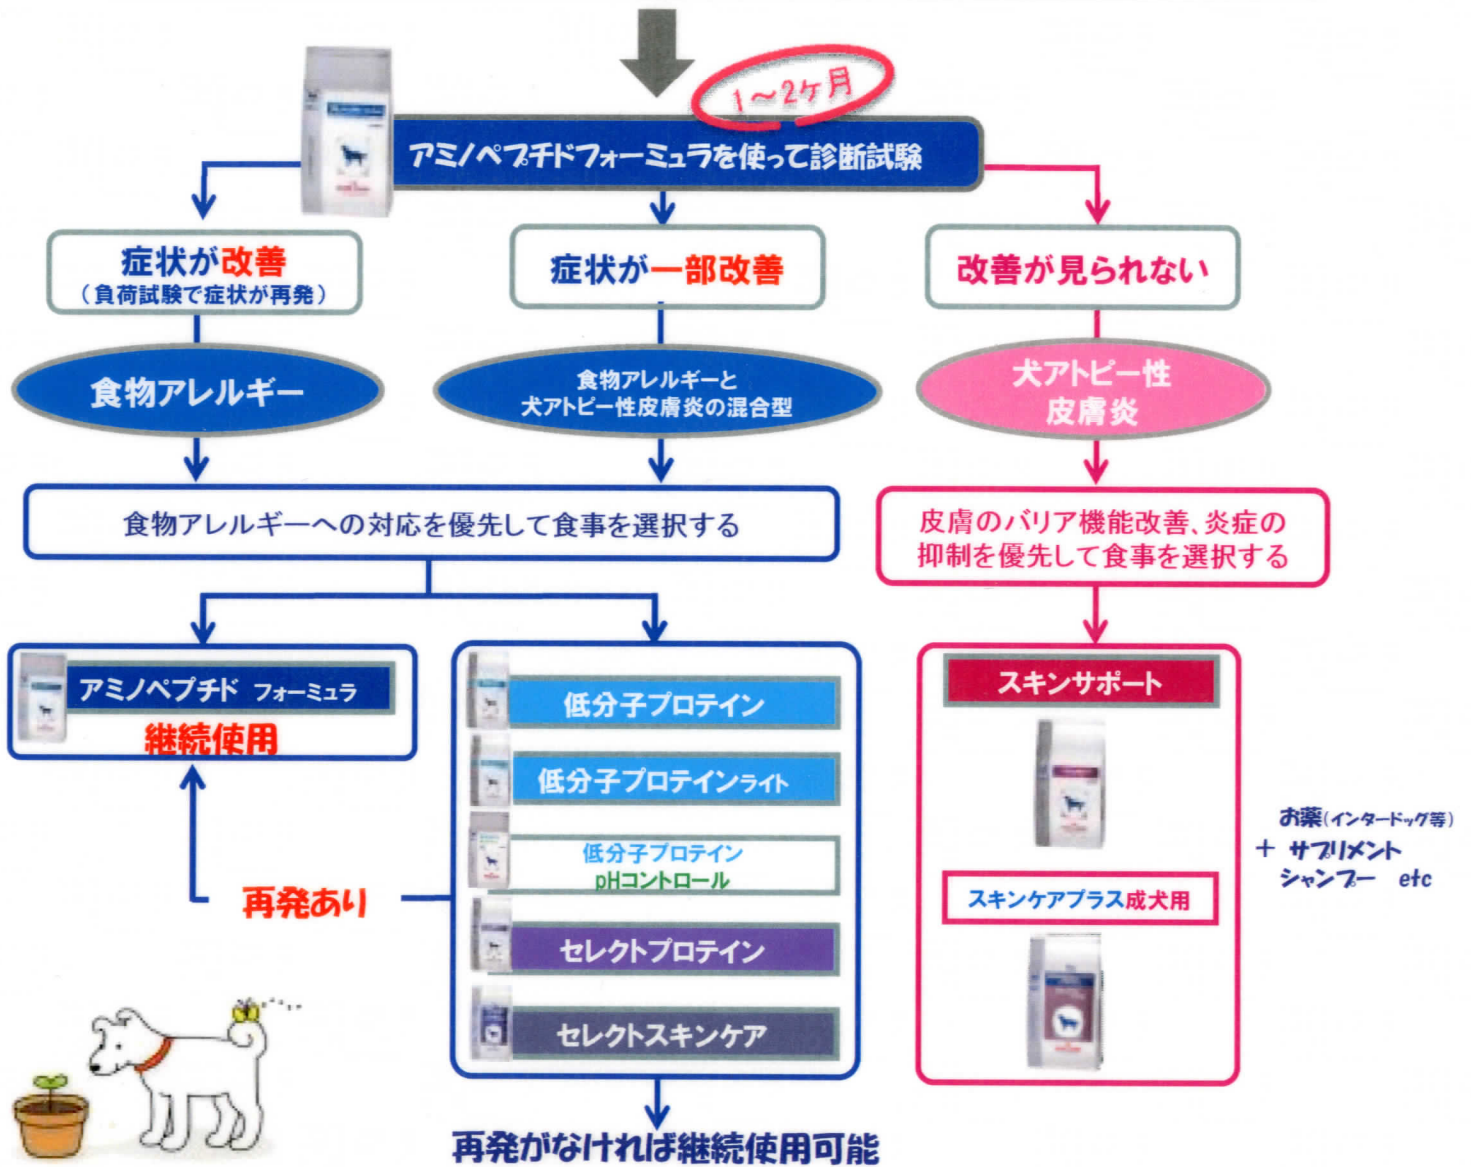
1～2ヶ月

アミノペプチドフォーミュラを使って診断試験

症状が改善
（負荷試験で症状が再発）

症状が一部改善

改善が見られない

食物アレルギー

食物アレルギーと
犬アトピー性皮膚炎の混合型

犬アトピー性
皮膚炎

食物アレルギーへの対応を優先して食事を選択する

皮膚のバリア機能改善、炎症の
抑制を優先して食事を選択する

アミノペプチド フォーミュラ
継続使用

低分子プロテイン

低分子プロテインライト

低分子プロテイン
pHコントロール

セレクトプロテイン

セレクトスキンケア

スキンサポート

スキンケアプラス成犬用

お薬(インタードッグ等)
＋ サプリメント
シャンプー etc

再発あり

再発がなければ継続使用可能